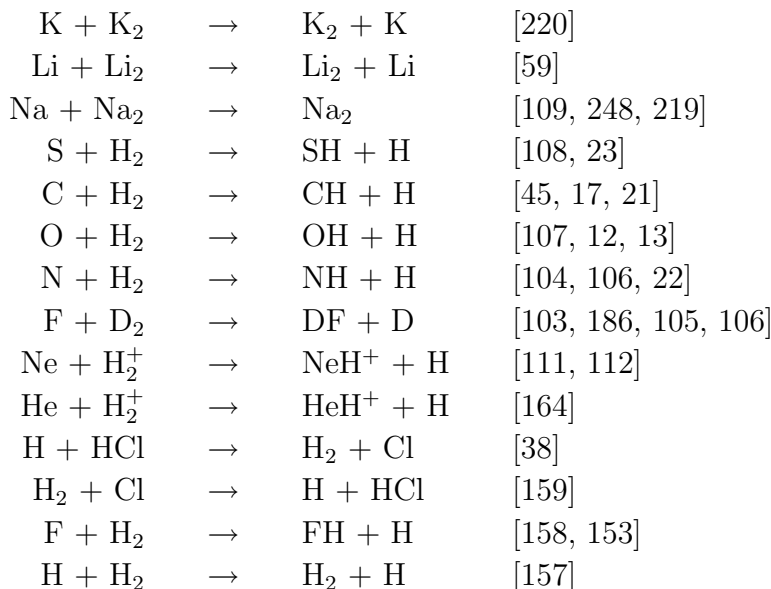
| | | | |
|---|---|---|---|
| $K + K_2$ | $\rightarrow$ | $K_2 + K$ | [220] |
| $Li + Li_2$ | $\rightarrow$ | $Li_2 + Li$ | [59] |
| $Na + Na_2$ | $\rightarrow$ | $Na_2$ | [109, 248, 219] |
| $S + H_2$ | $\rightarrow$ | $SH + H$ | [108, 23] |
| $C + H_2$ | $\rightarrow$ | $CH + H$ | [45, 17, 21] |
| $O + H_2$ | $\rightarrow$ | $OH + H$ | [107, 12, 13] |
| $N + H_2$ | $\rightarrow$ | $NH + H$ | [104, 106, 22] |
| $F + D_2$ | $\rightarrow$ | $DF + D$ | [103, 186, 105, 106] |
| $Ne + H_2^+$ | $\rightarrow$ | $NeH^+ + H$ | [111, 112] |
| $He + H_2^+$ | $\rightarrow$ | $HeH^+ + H$ | [164] |
| $H + HCl$ | $\rightarrow$ | $H_2 + Cl$ | [38] |
| $H_2 + Cl$ | $\rightarrow$ | $H + HCl$ | [159] |
| $F + H_2$ | $\rightarrow$ | $FH + H$ | [158, 153] |
| $H + H_2$ | $\rightarrow$ | $H_2 + H$ | [157] |